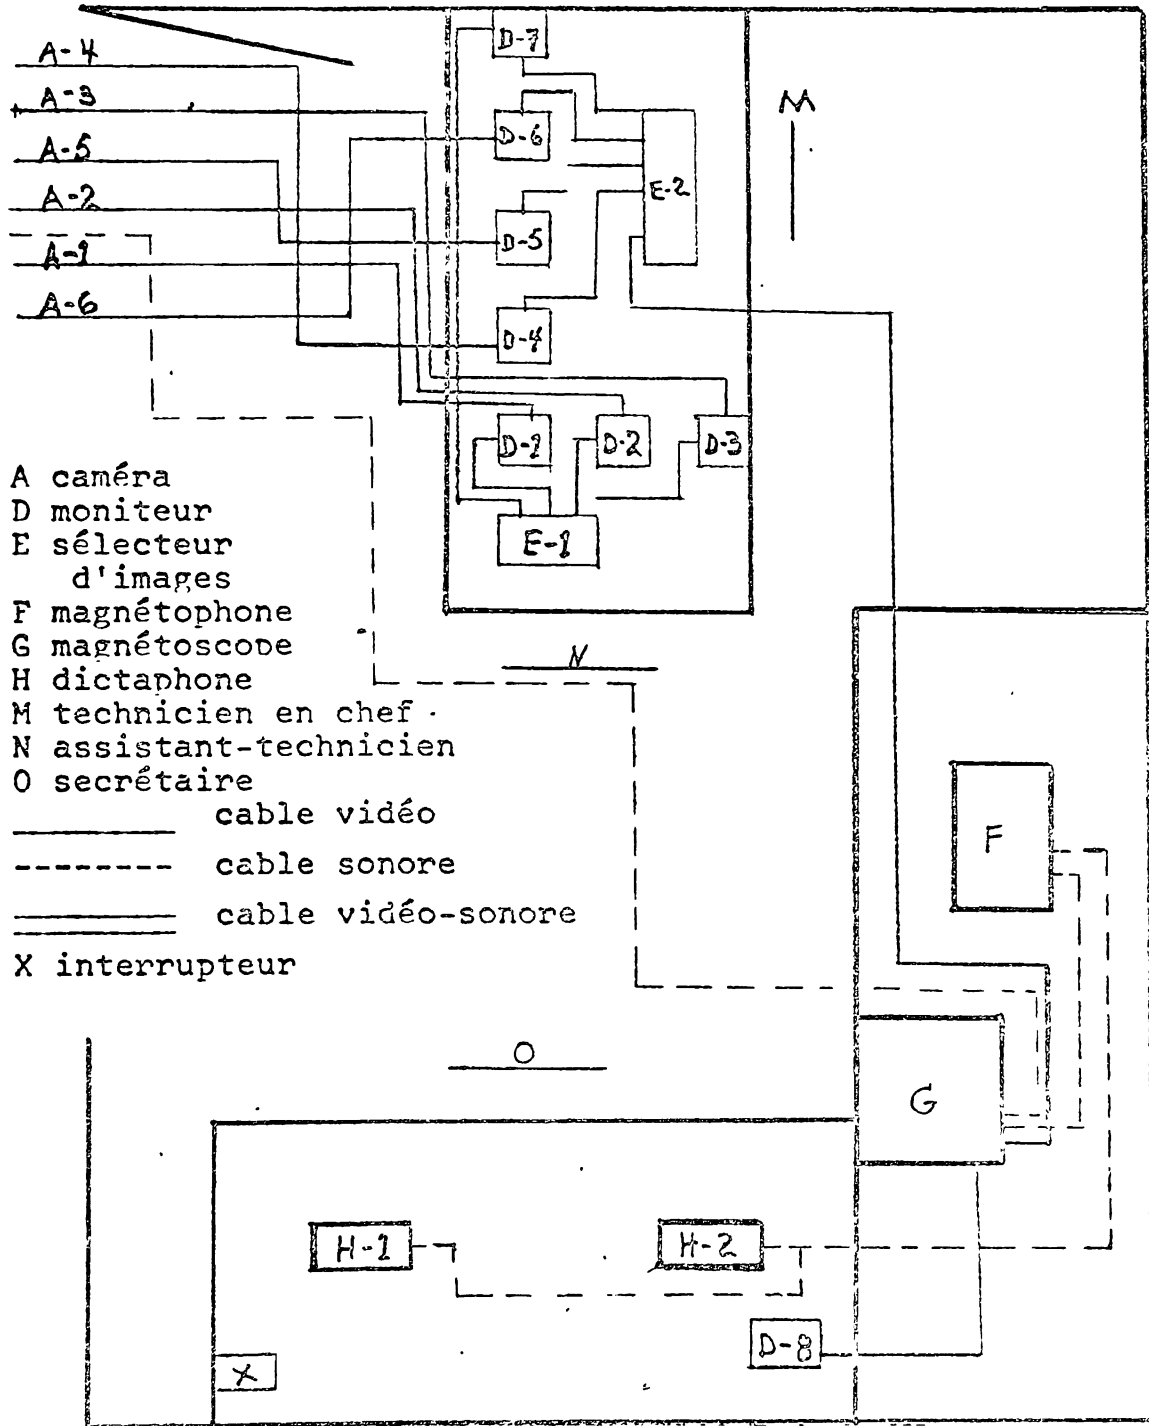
A-4
A-3
A-5
A-2
A-1
A-6

D-7
D-6
E-2
D-5
D-4
D-1
D-2
D-3
E-1

M

A caméra
D moniteur
E sélecteur d'images
F magnétophone
G magnétoscope
H dictaphone
M technicien en chef
N assistant-technicien
O secrétaire
cable vidéo
cable sonore
cable vidéo-sonore
X interrupteur

N

F

O

G

H-1
H-2
D-8
X